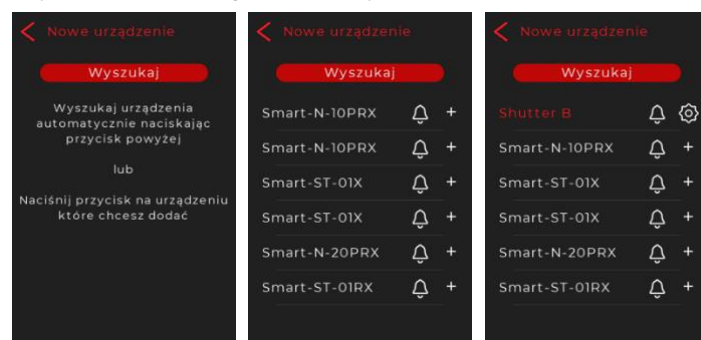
Nowe urządzenie

Wyszukaj

Wyszukaj urządzenia automatycznie naciskając przycisk powyżej

lub

Naciśnij przycisk na urządzeniu które chcesz dodać

Nowe urządzenie

Wyszukaj

Smart-N-10PRX +
Smart-N-10PRX +
Smart-ST-01X +
Smart-ST-01X +
Smart-N-20PRX +
Smart-ST-01RX +

Nowe urządzenie

Wyszukaj

Shutter B
Smart-N-10PRX +
Smart-ST-01X +
Smart-ST-01X +
Smart-N-20PRX +
Smart-ST-01RX +